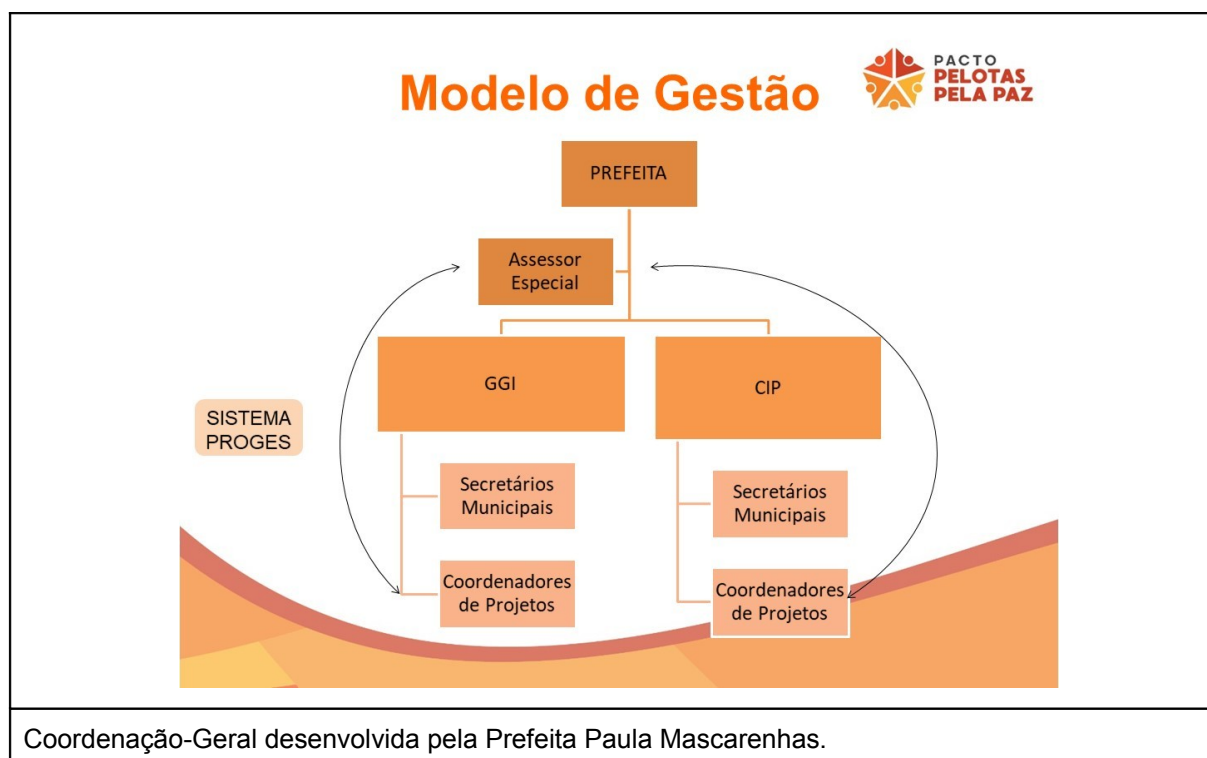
Modelo de Gestão

PACTO
PELOTAS
PELA PAZ

PREFEITA

Assessor Especial

GGI

CIP

SISTEMA PROGES

Secretários Municipais

Coordenadores de Projetos

Secretários Municipais

Coordenadores de Projetos

Coordenação-Geral desenvolvida pela Prefeita Paula Mascarenhas.